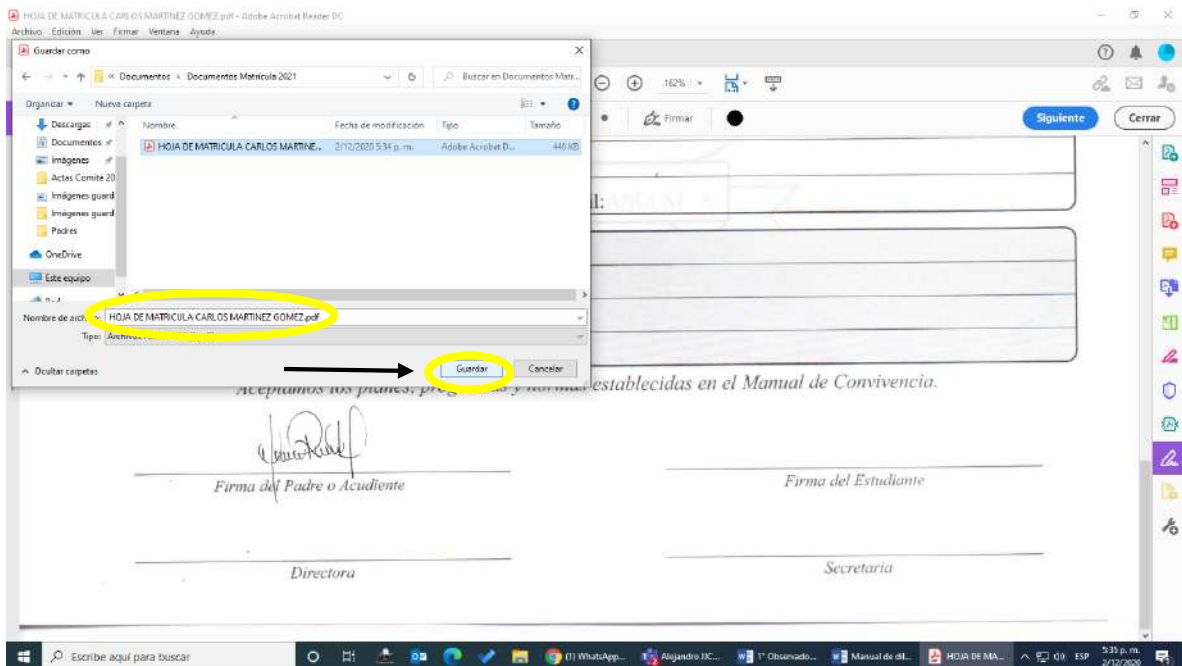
HOJA DE MATRICULA CARLOS MARTINEZ GOMEZ.pdf - Adobe Acrobat Reader DC
Archivo Edición Ver Firmar Ventana Ayuda

Guardar como
« Documentos › Documentos Matricula 2021
Buscar en Documentos Matr...
Organizar ▾ Nueva carpeta
Descargas
Documentos
Imágenes
Actas Comite 20
Imágenes guard
Imágenes guard
Padres
OneDrive
Este equipo

| Nombre | Fecha de modificación | Tipo | Tamaño |
|---|---|---|---|
| HOJA DE MATRICULA CARLOS MARTINE... | 2/12/2020 5:34 p. m. | Adobe Acrobat D... | 440 KB |

Nombre de arch: HOJA DE MATRICULA CARLOS MARTINEZ GOMEZ.pdf
Tipo: Archivo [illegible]
^ Ocultar carpetas
Guardar Cancelar

162%
Firmar
Siguiente Cerrar

al:

Aceptamos los planes, pro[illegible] y normas establecidas en el Manual de Convivencia.

Firma del Padre o Acudiente
Firma del Estudiante
Directora
Secretaria

Escribe aquí para buscar
(1) WhatsApp...
Alejandro JIC...
1° Observado...
Manual de dil...
HOJA DE MA...
ESP
5:35 p. m.
2/12/2020